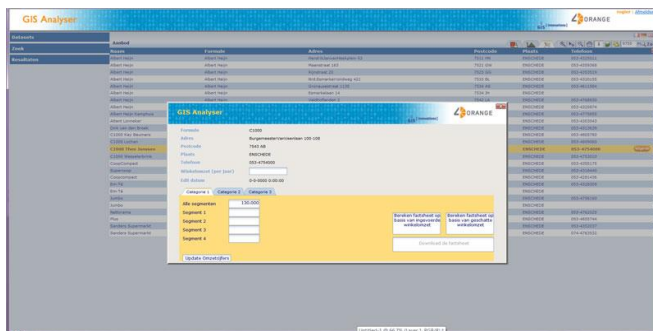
GIS Analyser

ORANGE

Gebouwen
Zoek
Resultaten

| Naam | Formule | Adres | Postcode | Plaats | Telefoon |
|---|---|---|---|---|---|
| Albert Heijn | Albert Heijn | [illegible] | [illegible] | ENSCHEDE | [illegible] |
| Albert Heijn | Albert Heijn | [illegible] | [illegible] | ENSCHEDE | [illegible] |
| Albert Heijn | Albert Heijn | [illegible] | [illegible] | ENSCHEDE | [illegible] |
| Albert Heijn | Albert Heijn | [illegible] | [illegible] | ENSCHEDE | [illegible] |
| Albert Heijn | Albert Heijn | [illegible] | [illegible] | ENSCHEDE | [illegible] |
| Albert Heijn | Albert Heijn | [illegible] | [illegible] | ENSCHEDE | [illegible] |
| C1000 | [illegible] | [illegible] | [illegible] | ENSCHEDE | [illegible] |

GIS Analyser

ORANGE

Formule C1000
Adres Burgemeester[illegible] 100 108
Postcode 7543 AB
Plaats ENSCHEDE
Telefoon 053-4764000
Winkelomzet (per jaar)
Edit datum 0-0-0000 0:00:00

Categorie 1 Categorie 2 Categorie 3

Alle segmenten 130.000
Segment 1
Segment 2
Segment 3
Segment 4

Bereken fadisheet op basis van ingevoerde winkelomzet
Bereken fadisheet op basis van geschatte winkelomzet
Download de fadisheet

Update Omzetcijfers